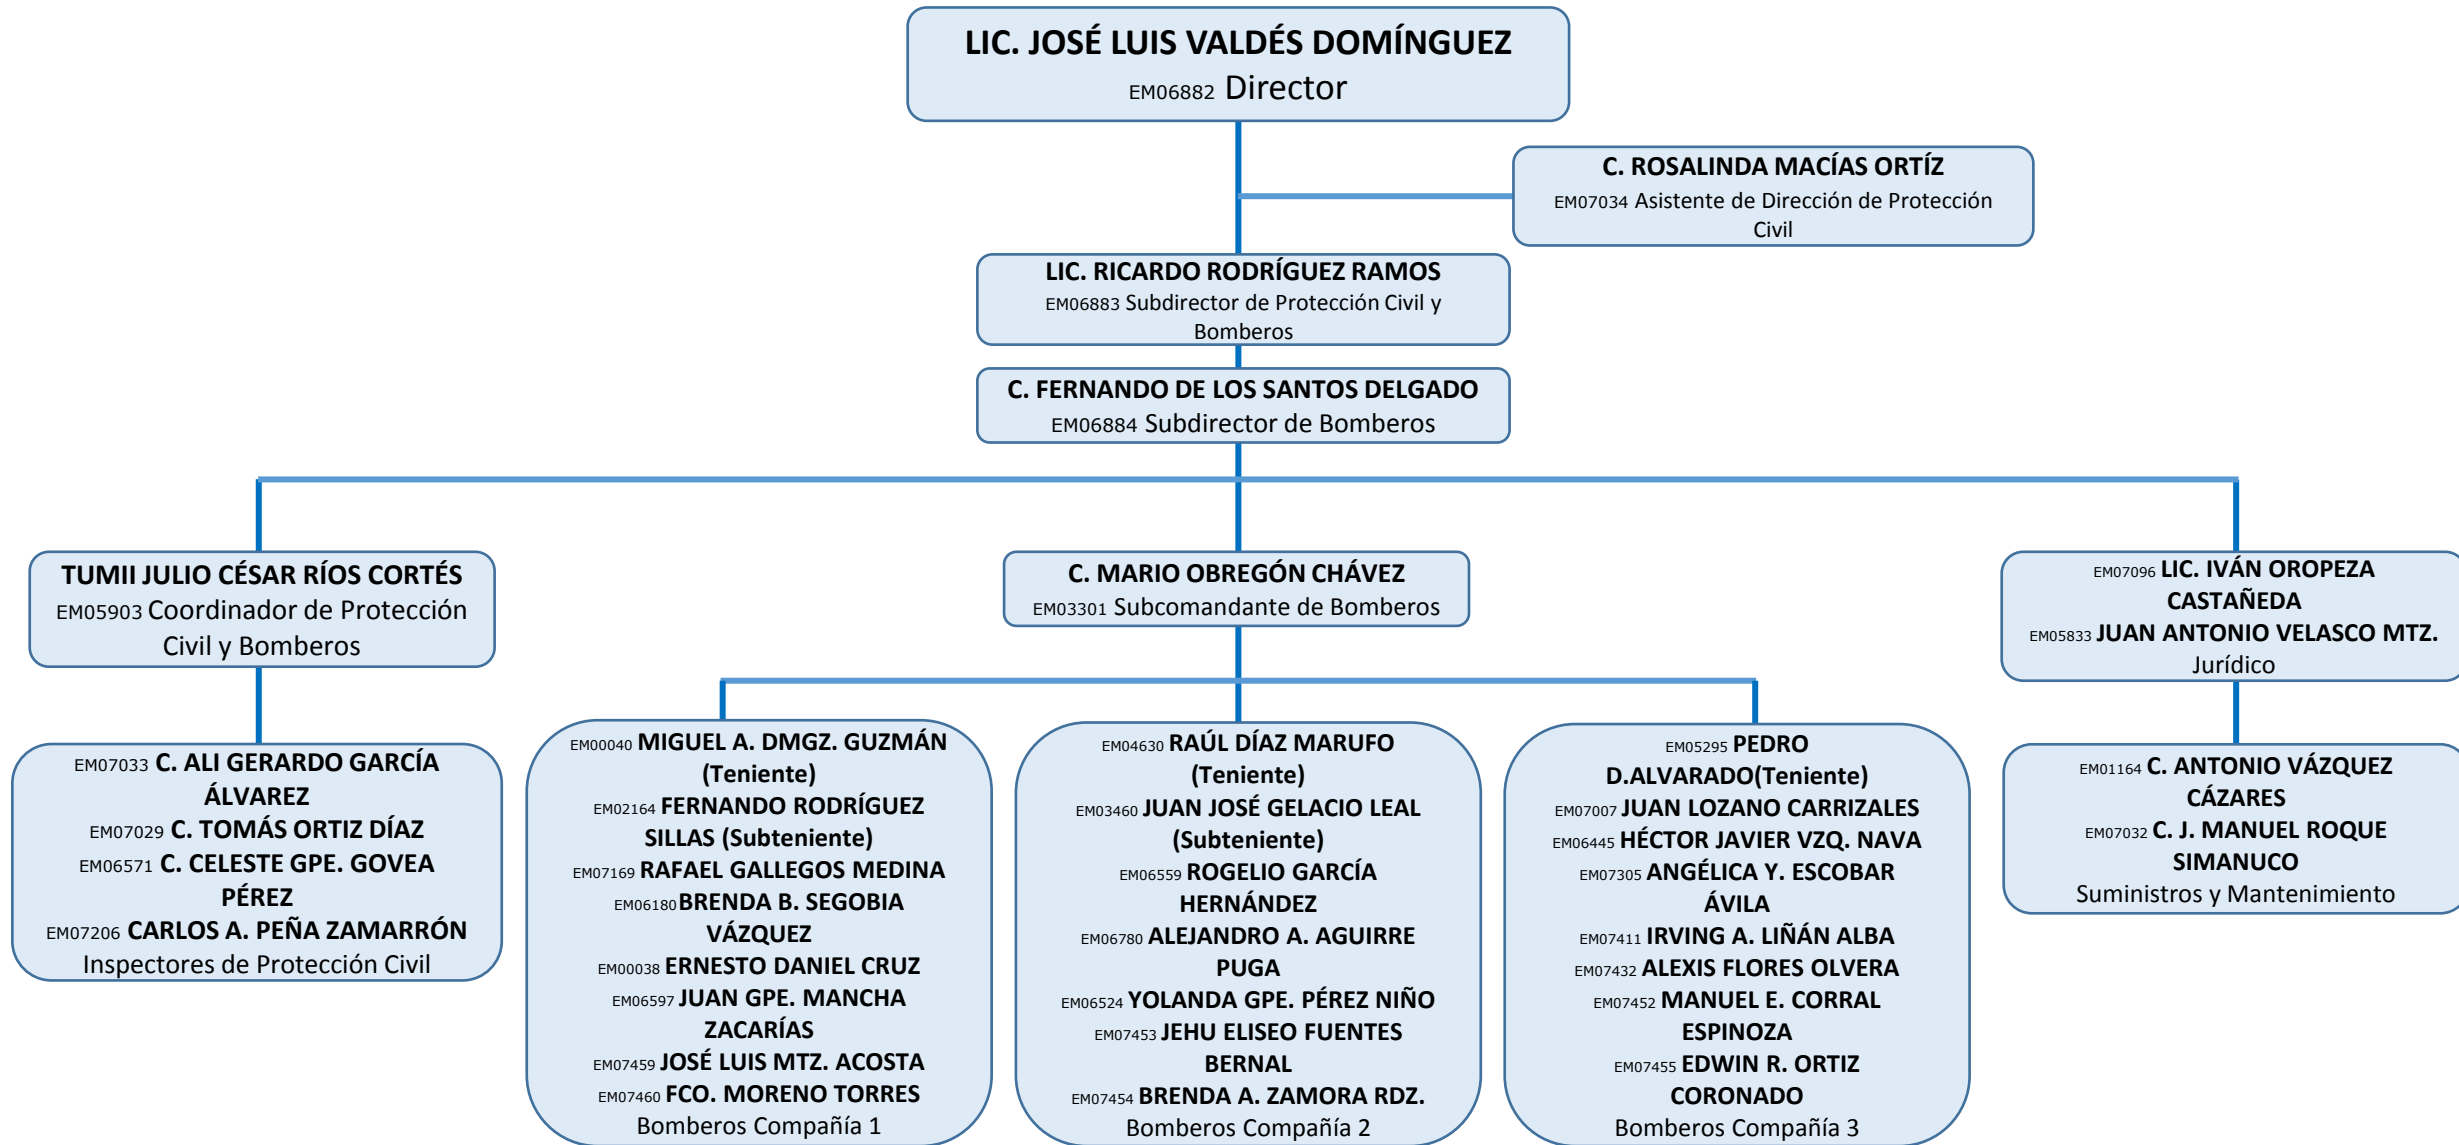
LIC. JOSÉ LUIS VALDÉS DOMÍNGUEZ
EM06882 Director

C. ROSALINDA MACÍAS ORTÍZ
EM07034 Asistente de Dirección de Protección Civil

LIC. RICARDO RODRÍGUEZ RAMOS
EM06883 Subdirector de Protección Civil y Bomberos

C. FERNANDO DE LOS SANTOS DELGADO
EM06884 Subdirector de Bomberos

TUMII JULIO CÉSAR RÍOS CORTÉS
EM05903 Coordinador de Protección Civil y Bomberos

C. MARIO OBREGÓN CHÁVEZ
EM03301 Subcomandante de Bomberos

EM07096 LIC. IVÁN OROPEZA CASTAÑEDA
EM05833 JUAN ANTONIO VELASCO MTZ.
Jurídico

EM07033 C. ALI GERARDO GARCÍA ÁLVAREZ
EM07029 C. TOMÁS ORTIZ DÍAZ
EM06571 C. CELESTE GPE. GOVEA PÉREZ
EM07206 CARLOS A. PEÑA ZAMARRÓN
Inspectores de Protección Civil

EM00040 MIGUEL A. DMGZ. GUZMÁN (Teniente)
EM02164 FERNANDO RODRÍGUEZ SILLAS (Subteniente)
EM07169 RAFAEL GALLEGOS MEDINA
EM06180 BRENDA B. SEGOBIA VÁZQUEZ
EM00038 ERNESTO DANIEL CRUZ
EM06597 JUAN GPE. MANCHA ZACARÍAS
EM07459 JOSÉ LUIS MTZ. ACOSTA
EM07460 FCO. MORENO TORRES
Bomberos Compañía 1

EM04630 RAÚL DÍAZ MARUFO (Teniente)
EM03460 JUAN JOSÉ GELACIO LEAL (Subteniente)
EM06559 ROGELIO GARCÍA HERNÁNDEZ
EM06780 ALEJANDRO A. AGUIRRE PUGA
EM06524 YOLANDA GPE. PÉREZ NIÑO
EM07453 JEHU ELISEO FUENTES BERNAL
EM07454 BRENDA A. ZAMORA RDZ.
Bomberos Compañía 2

EM05295 PEDRO D.ALVARADO(Teniente)
EM07007 JUAN LOZANO CARRIZALES
EM06445 HÉCTOR JAVIER VZQ. NAVA
EM07305 ANGÉLICA Y. ESCOBAR ÁVILA
EM07411 IRVING A. LIÑÁN ALBA
EM07432 ALEXIS FLORES OLVERA
EM07452 MANUEL E. CORRAL ESPINOZA
EM07455 EDWIN R. ORTIZ CORONADO
Bomberos Compañía 3

EM01164 C. ANTONIO VÁZQUEZ CÁZARES
EM07032 C. J. MANUEL ROQUE SIMANUCO
Suministros y Mantenimiento